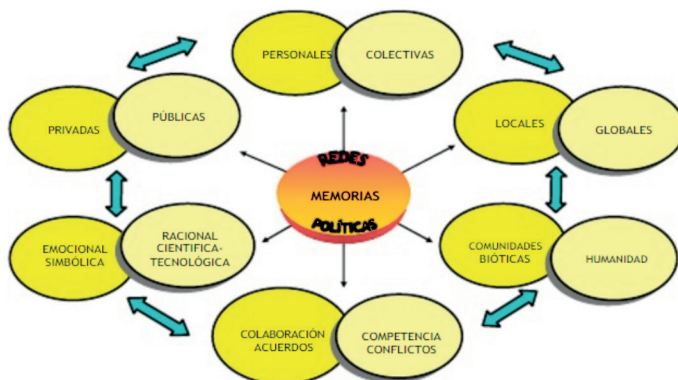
PERSONALES
COLECTIVAS
PRIVADAS
PÚBLICAS
LOCALES
GLOBALES
REDES
MEMORIAS
POLÍTICAS
EMOCIONAL SIMBÓLICA
RACIONAL CIENTIFICA-TECNOLÓGICA
COMUNIDADES BIÓTICAS
HUMANIDAD
COLABORACIÓN ACUERDOS
COMPETENCIA CONFLICTOS